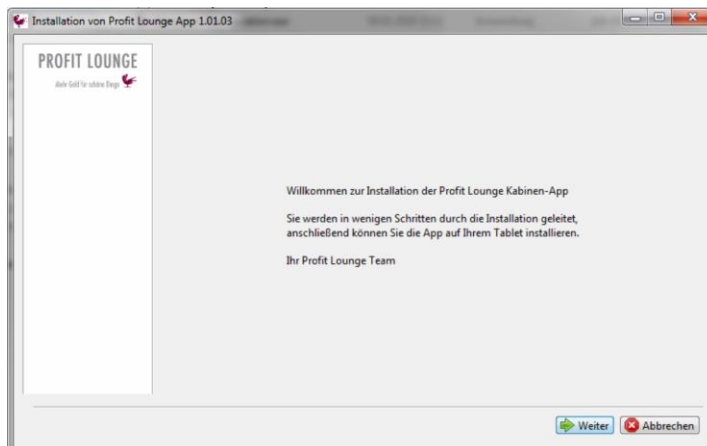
Installation von Profit Lounge App 1.01.03

PROFIT LOUNGE
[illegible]

Willkommen zur Installation der Profit Lounge Kabinen-App

Sie werden in wenigen Schritten durch die Installation geleitet, anschließend können Sie die App auf Ihrem Tablet installieren.

Ihr Profit Lounge Team

Weiter
Abbrechen